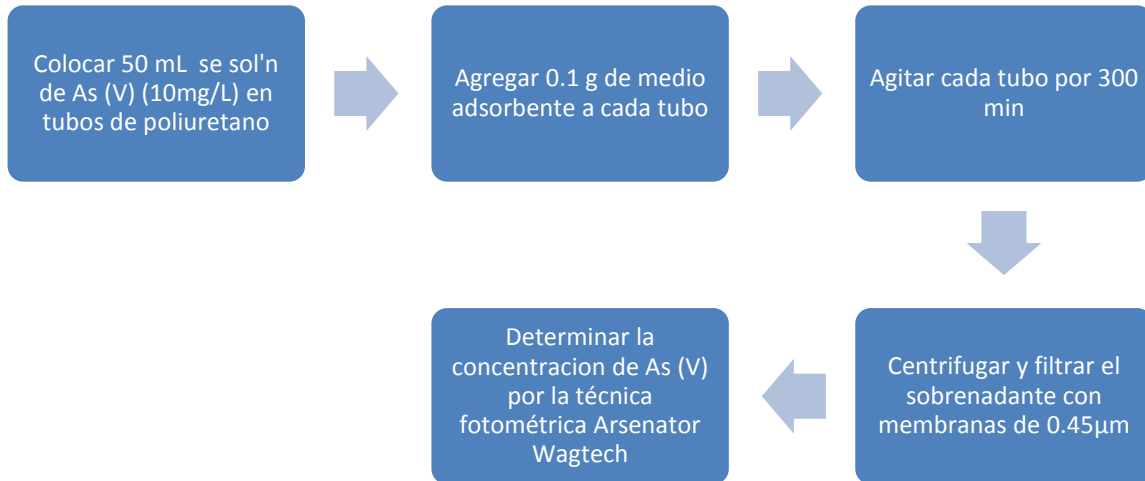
Colocar 50 mL se sol'n de As (V) (10mg/L) en tubos de poliuretano

Agregar 0.1 g de medio adsorbente a cada tubo

Agitar cada tubo por 300 min

Centrifugar y filtrar el sobrenadante con membranas de 0.45μm

Determinar la concentracion de As (V) por la técnica fotométrica Arsenator Wagtech